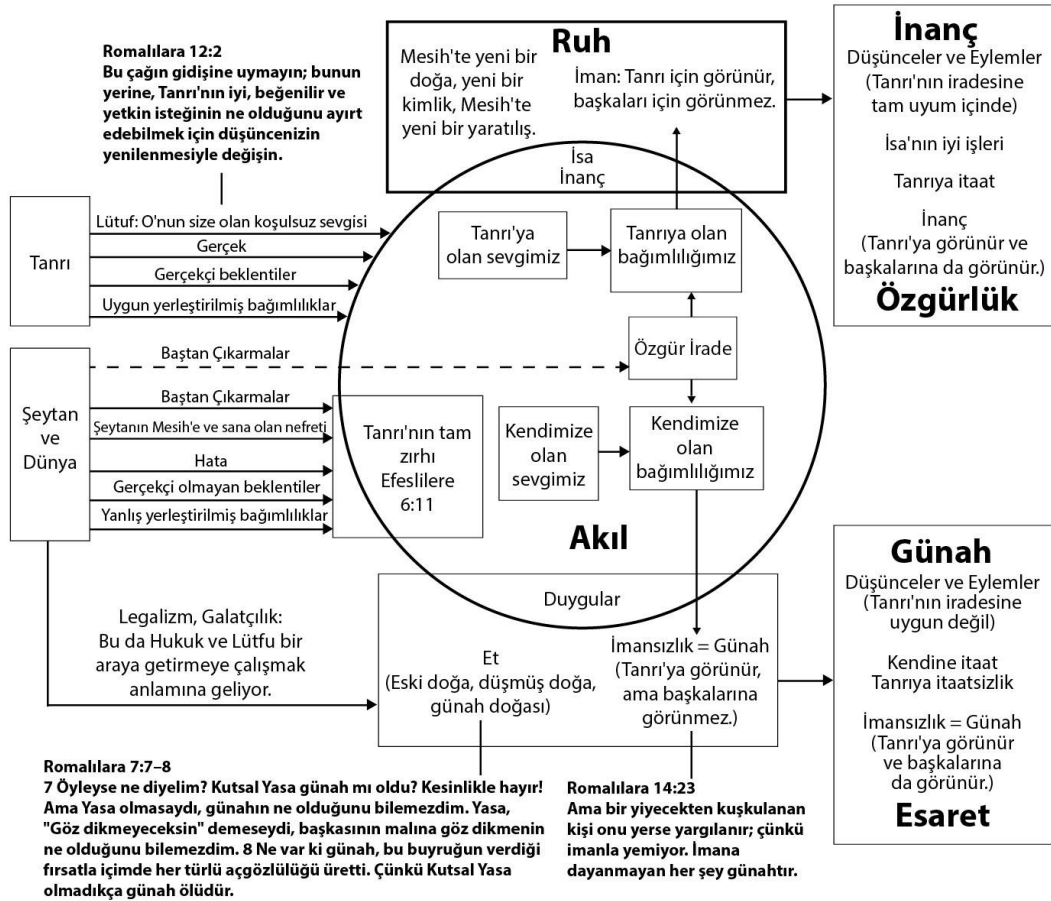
Romalılara 12:2
Bu çağın gidişine uymayın; bunun yerine, Tanrı'nın iyi, beğenilir ve yetkin isteğinin ne olduğunu ayırt edebilmek için düşüncenizin yenilenmesiyle değişin.

Ruh

Mesih'te yeni bir doğa, yeni bir kimlik, Mesih'te yeni bir yaratılış.

İman: Tanrı için görünür, başkaları için görünmez.

İsa
İnanç

İnanç
Düşünceler ve Eylemler
(Tanrı'nın iradesine tam uyum içinde)

İsa'nın iyi işleri

Tanrıya itaat

İnanç
(Tanrı'ya görünür ve başkalarına da görünür.)

Özgürlük

Tanrı

Lütuf: O'nun size olan koşulsuz sevgisi
Gerçek
Gerçekçi beklentiler
Uygun yerleştirilmiş bağımlılıklar

Tanrı'ya olan sevgimiz

Tanrıya olan bağımlılığımız

Özgür İrade

Şeytan ve Dünya

Baştan Çıkarmalar
Baştan Çıkarmalar
Şeytanın Mesih'e ve sana olan nefreti
Hata
Gerçekçi olmayan beklentiler
Yanlış yerleştirilmiş bağımlılıklar

Tanrı'nın tam zırhı Efeslilere 6:11

Kendimize olan sevgimiz

Kendimize olan bağımlılığımız

Akıl

Legalizm, Galatçılık:
Bu da Hukuk ve Lütfu bir araya getirmeye çalışmak anlamına geliyor.

Duygular

Et
(Eski doğa, düşmüş doğa, günah doğası)

İmansızlık = Günah
(Tanrı'ya görünür, ama başkalarına görünmez.)

Günah
Düşünceler ve Eylemler
(Tanrı'nın iradesine uygun değil)

Kendine itaat
Tanrıya itaatsizlik

İmansızlık = Günah
(Tanrı'ya görünür ve başkalarına da görünür.)

Esaret

Romalılara 7:7–8
7 Öyleyse ne diyelim? Kutsal Yasa günah mı oldu? Kesinlikle hayır! Ama Yasa olmasaydı, günahın ne olduğunu bilemezdim. Yasa, "Göz dikmeyeceksin" demeseydi, başkasının malına göz dikmenin ne olduğunu bilemezdim. 8 Ne var ki günah, bu buyruğun verdiği fırsatla içimde her türlü açgözlülüğü üretti. Çünkü Kutsal Yasa olmadıkça günah ölüdür.

Romalılara 14:23
Ama bir yiyecekten kuşkulanan kişi onu yerse yargılanır; çünkü imanla yemiyor. İmana dayanmayan her şey günahtır.